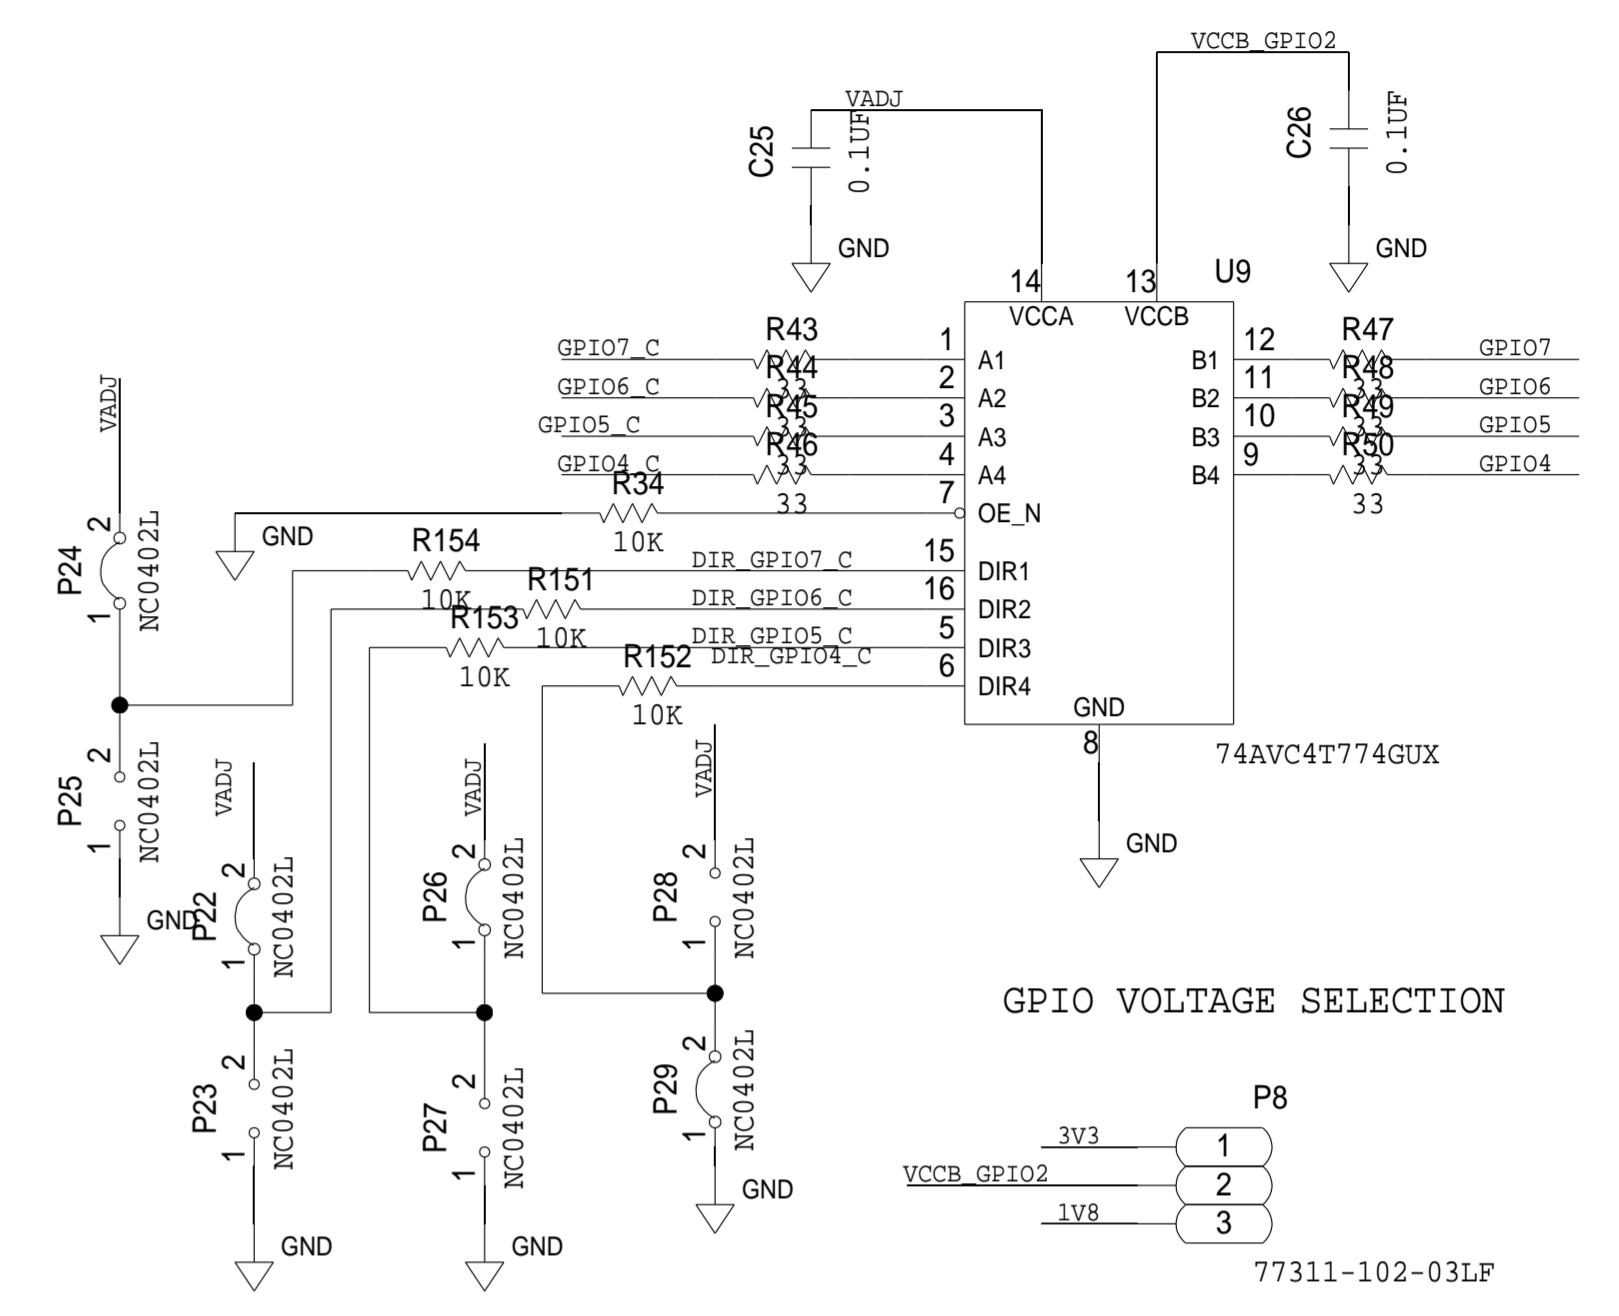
VCCB_GPIO2
VADJ
C25
0.1UF
GND
C26
0.1UF
GND
14
13
U9
VCCA
VCCB
R43
GPIO7_C
1
A1
B1
12
R47
GPIO7
R44
33
GPIO6_C
2
A2
B2
11
R48
33
GPIO6
R45
33
GPIO5_C
3
A3
B3
10
R49
33
GPIO5
R46
33
GPIO4_C
4
A4
B4
9
R50
33
GPIO4
R34
33
7
OE_N
33
VADJ
GND
10K
R154
DIR_GPIO7_C
15
DIR1
2
P24
NC0402L
1
10K
R151
DIR_GPIO6_C
16
DIR2
R153
10K
DIR_GPIO5_C
5
DIR3
10K
R152
DIR_GPIO4_C
6
DIR4
10K
GND
8
74AVC4T774GUX
2
P25
NC0402L
1
VADJ
VADJ
VADJ
GND
2
P22
NC0402L
1
2
P26
NC0402L
1
2
P28
NC0402L
1
GND
GPIO VOLTAGE SELECTION
2
P23
NC0402L
1
2
P27
NC0402L
1
2
P29
NC0402L
1
P8
3V3
1
VCCB_GPIO2
2
1V8
3
GND
GND
GND
77311-102-03LF